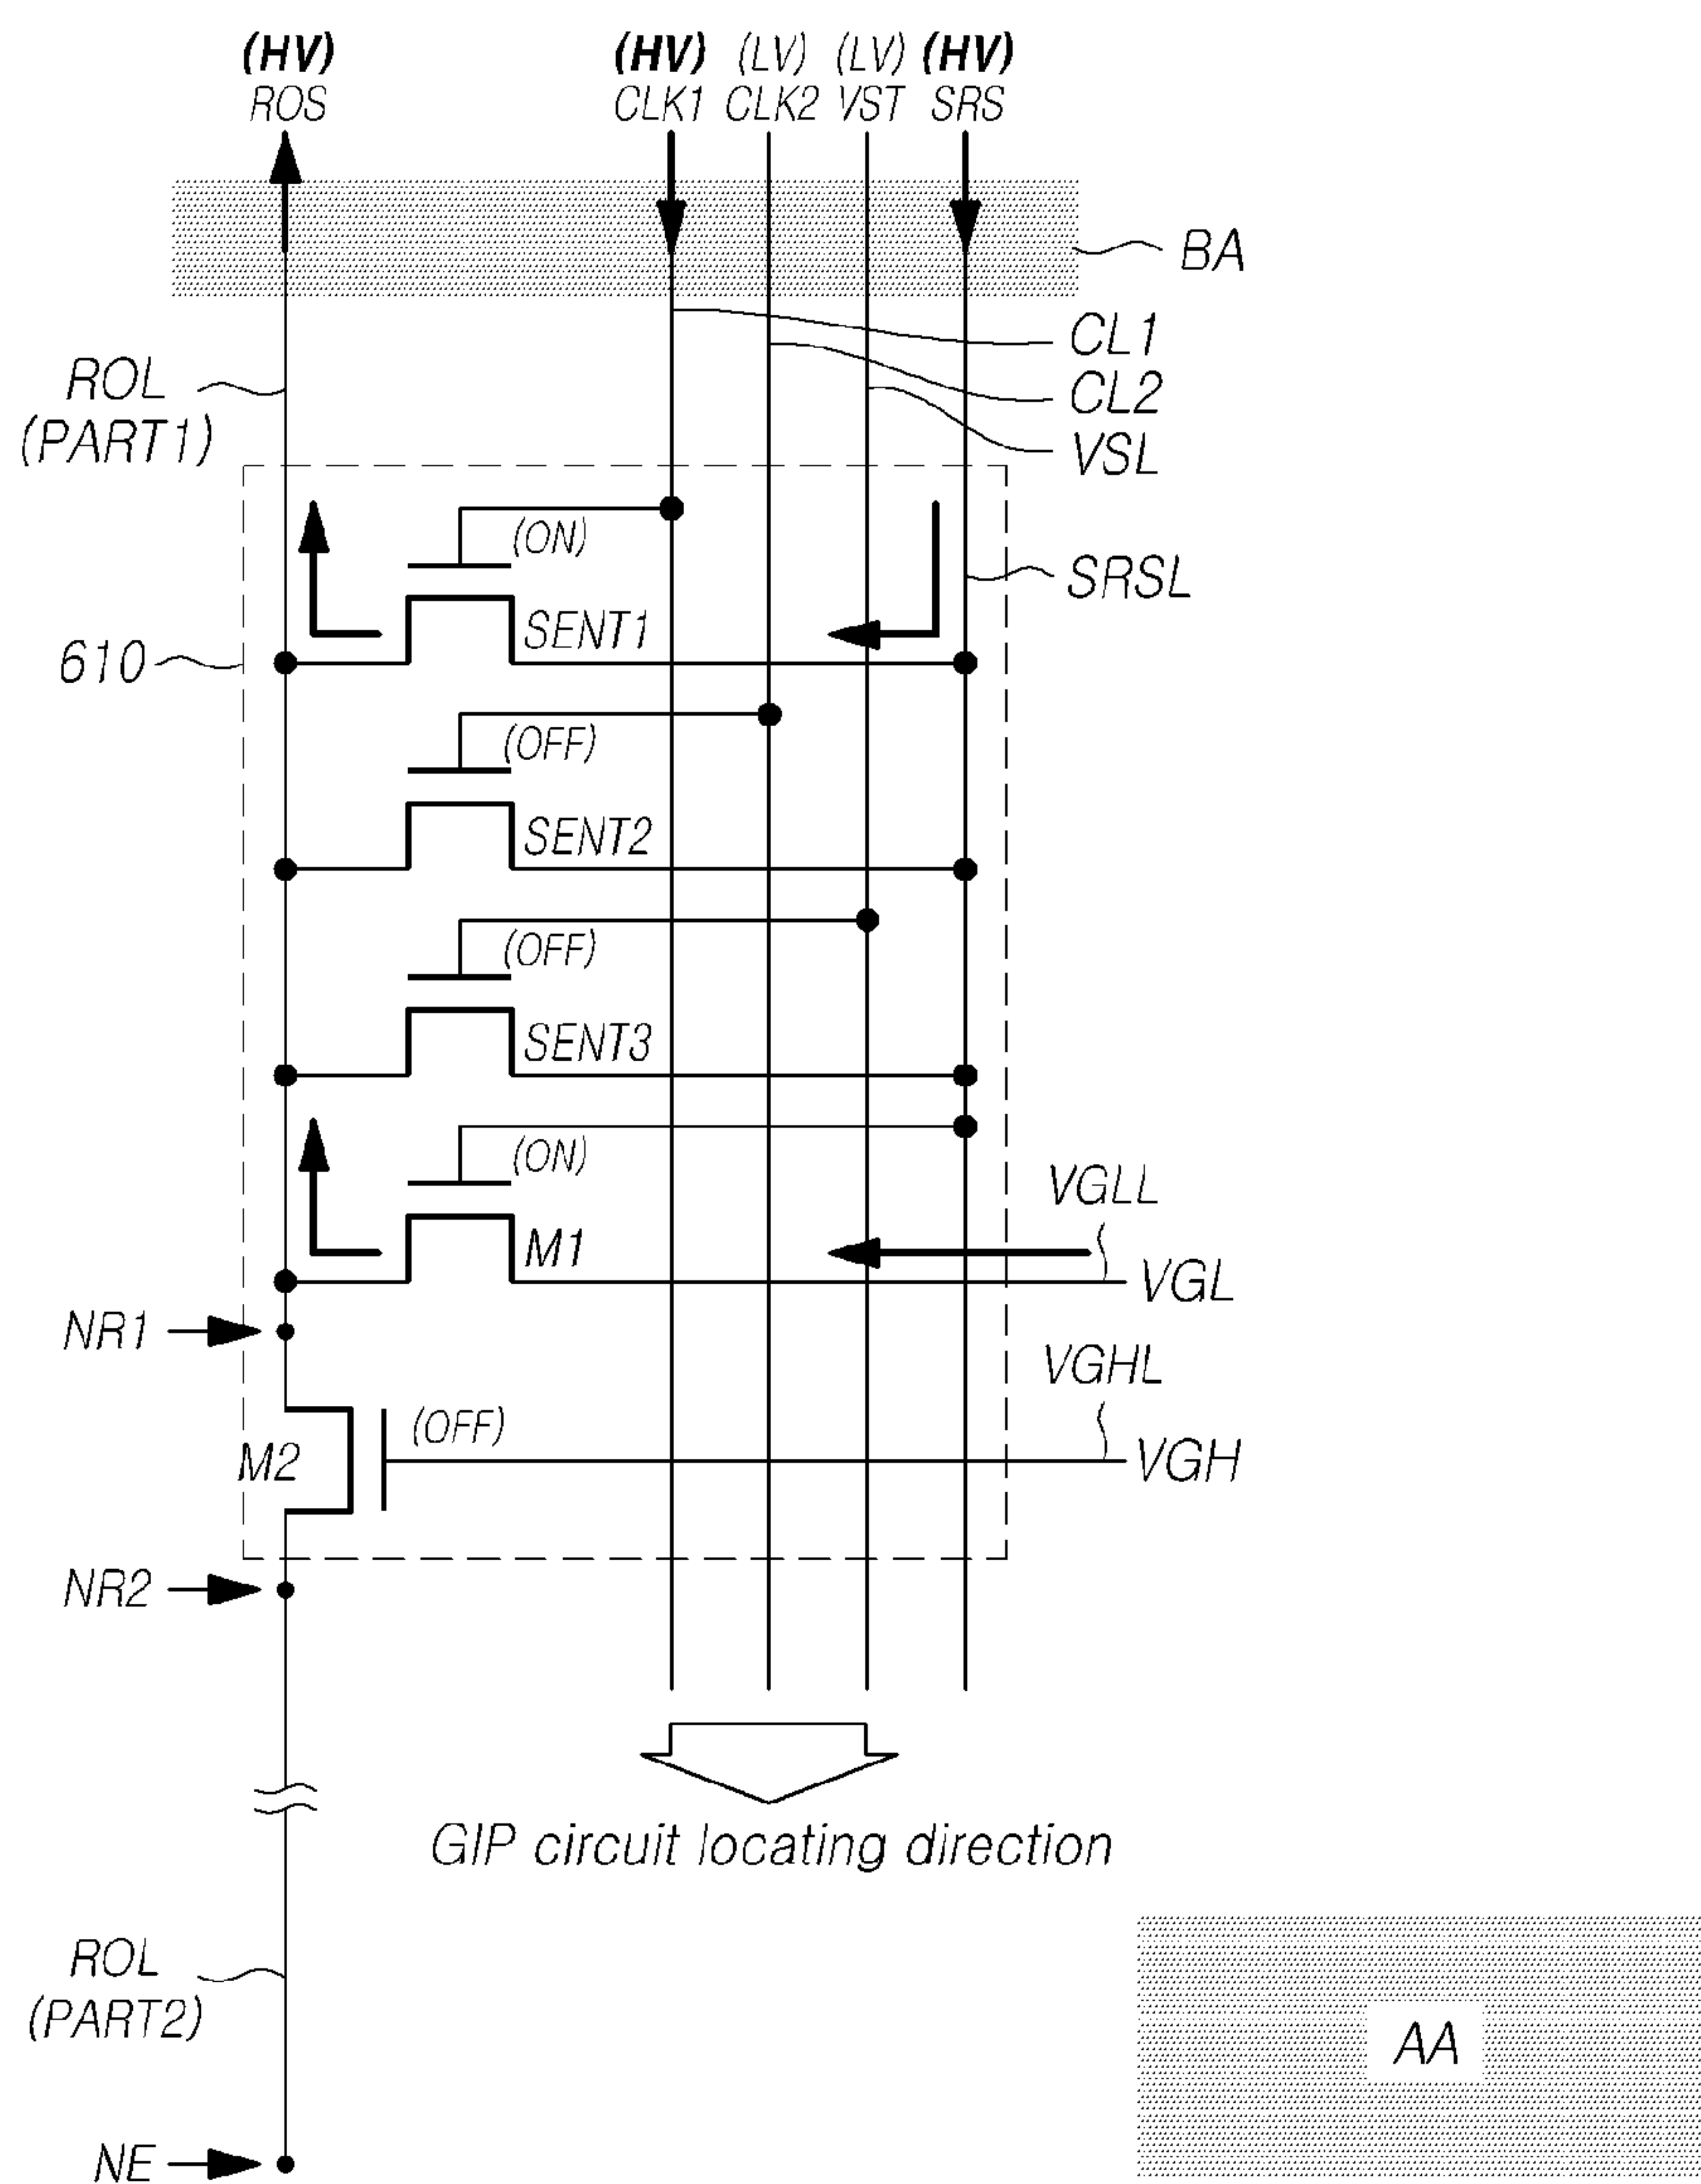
(HV)
ROS

(HV) (LV) (LV) (HV)
CLK1 CLK2 VST SRS

BA

CL1
CL2
VSL

ROL
(PART1)

(ON)
SENT1
SRSL
610

(OFF)
SENT2

(OFF)
SENT3

(ON)
M1
VGLL
VGL

NR1
VGHL
M2
(OFF)
VGH

NR2

GIP circuit locating direction

ROL
(PART2)

AA

NE